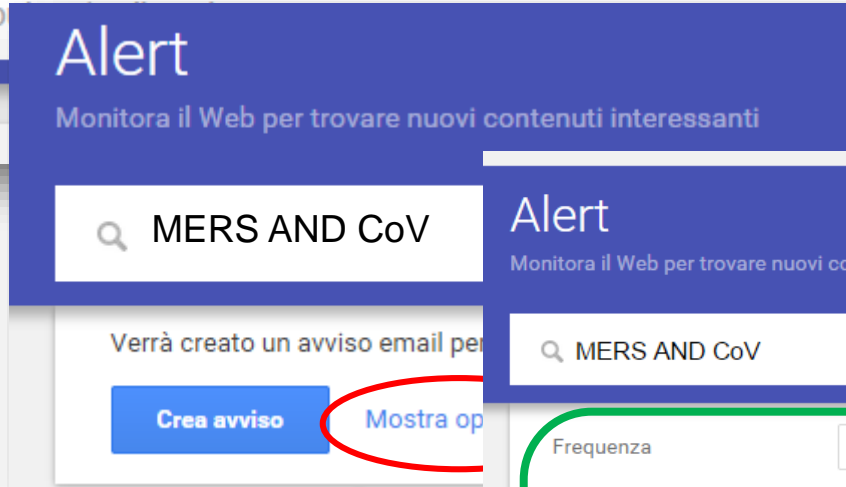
Alert

Monitora il Web per trovare nuovi contenuti interessanti

MERS AND CoV

Verrà creato un avviso email per

Crea avviso

Mostra op

Alert

Monitora il Web per trovare nuovi co

MERS AND CoV

Frequenza